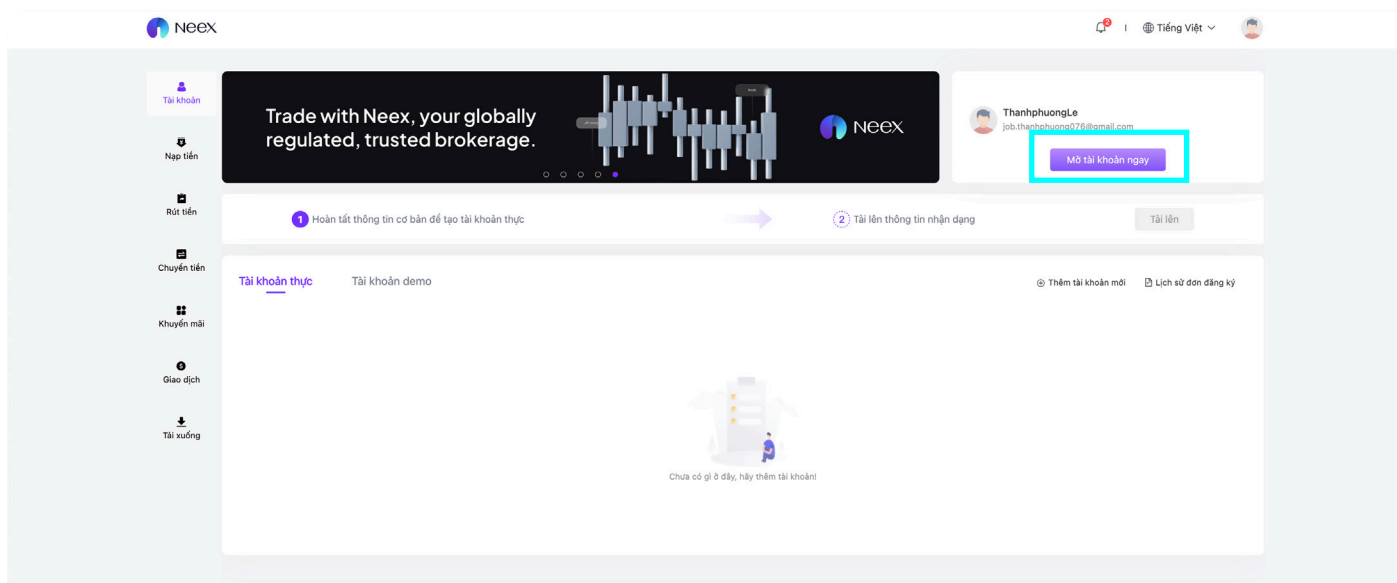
Neex

2

Tiếng Việt

Tài khoản

Nạp tiền

Rút tiền

Chuyển tiền

Khuyến mãi

Giao dịch

Tải xuống

Trade with Neex, your globally regulated, trusted brokerage.

Neex

ThanhphuongLe
job.thanhphuong076@gmail.com

Mở tài khoản ngay

1 Hoàn tất thông tin cơ bản để tạo tài khoản thực

2 Tải lên thông tin nhận dạng

Tải lên

Tài khoản thực

Tài khoản demo

Thêm tài khoản mới

Lịch sử đơn đăng ký

Chưa có gì ở đây, hãy thêm tài khoản!